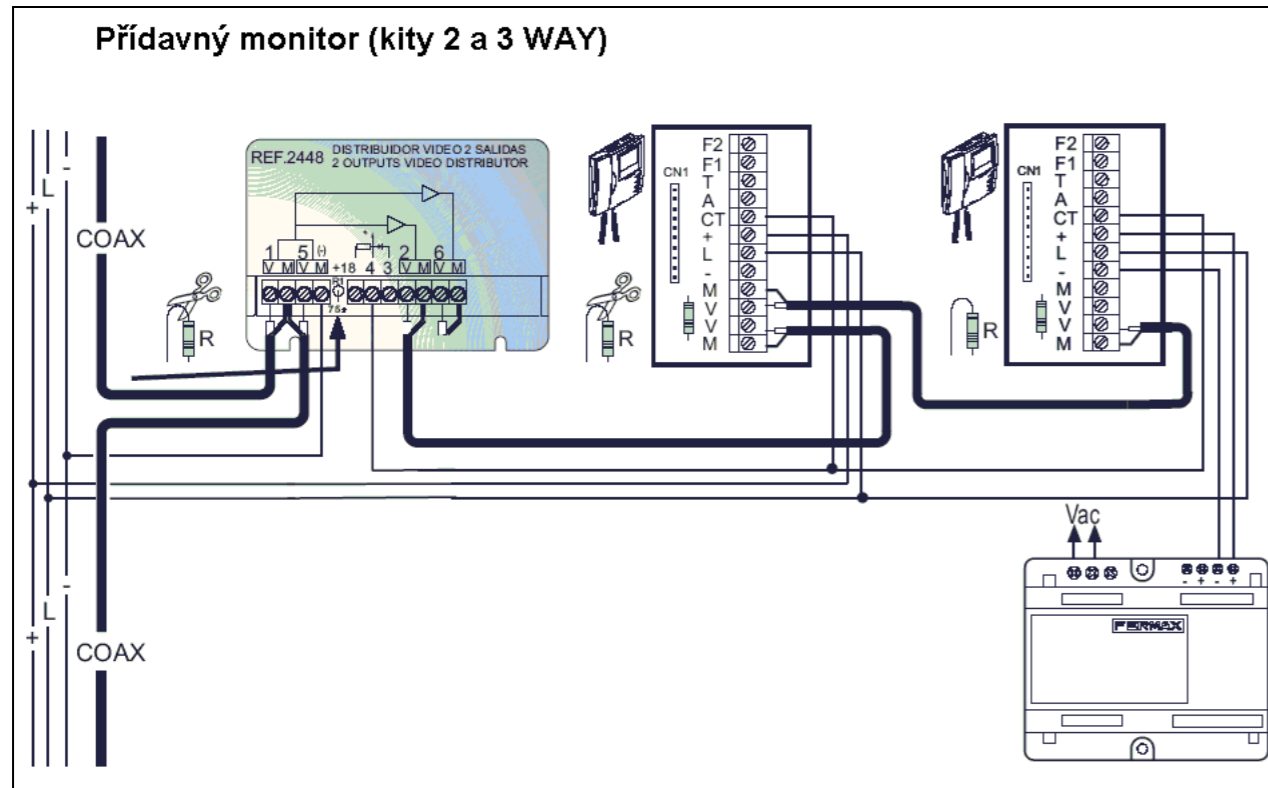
Přídavný monitor (kity 2 a 3 WAY)

L
+
-
COAX

REF.2448 DISTRIBUIDOR VIDEO 2 SALIDAS
2 OUTPUTS VIDEO DISTRIBUTOR

1 5 2 6
V M V M +18 4 3 V M V M
75

R

CN1
F2
F1
T
A
CT
+
L
-
M
V
V
M

R

CN1
F2
F1
T
A
CT
+
L
-
M
V
V
M

R

Vac
- + - +
FERMAX

L
+
-
COAX